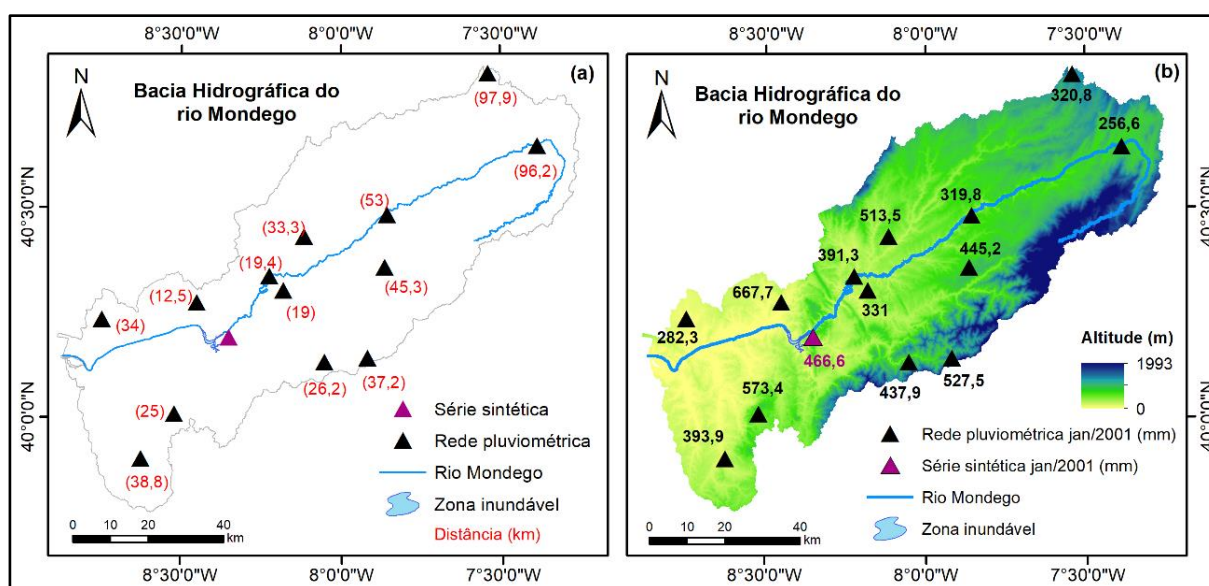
8°30'0"W 8°0'0"W 7°30'0"W

N

Bacia Hidrográfica do rio Mondego

(a)

(97,9)
(96,2)
(53)
(33,3)
(19,4)
(12,5)
(34)
(19)
(45,3)
(26,2)
(37,2)
(25)
(38,8)

40°30'0"N
40°0'0"N

Série sintética
Rede pluviométrica
Rio Mondego
Zona inundável
Distância (km)

0 10 20 40 km

8°30'0"W 8°0'0"W 7°30'0"W

8°30'0"W 8°0'0"W 7°30'0"W

N

Bacia Hidrográfica do rio Mondego

(b)

320,8
256,6
319,8
513,5
391,3
445,2
667,7
331
282,3
466,6
573,4
437,9
527,5
393,9

Altitude (m)
1993
0

Rede pluviométrica jan/2001 (mm)
Série sintética jan/2001 (mm)
Rio Mondego
Zona inundável

0 10 20 40 km

40°30'0"N
40°0'0"N

8°30'0"W 8°0'0"W 7°30'0"W